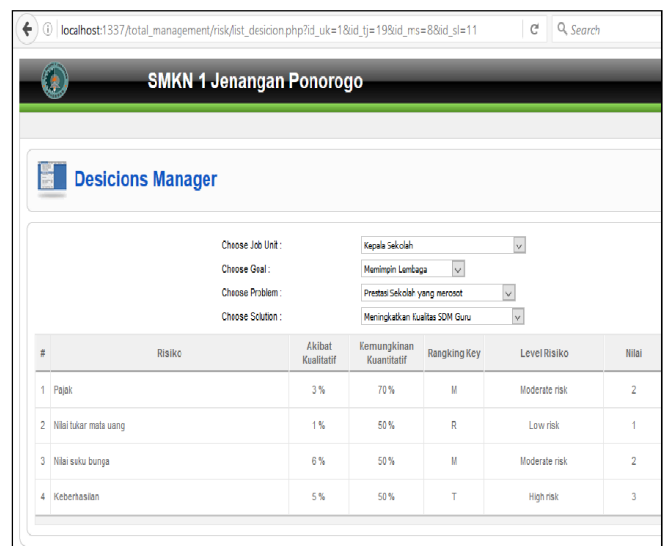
localhost:1337/total_management/risk/list_desicion.php?id_uk=1&id_tj=19&id_ms=8&id_sl=11

Search

SMKN 1 Jenangan Ponorogo

Desicions Manager

Choose Job Unit : Kepala Sekolah
Choose Goal : Memimpin Lembaga
Choose Problem : Prestasi Sekolah yang merosot
Choose Solution : Meningkatkan Kualitas SDM Guru

| # | Risiko | Akibat Kualitatif | Kemungkinan Kuantitatif | Rangking Key | Level Risiko | Nilai |
|---|---|---|---|---|---|---|
| 1 | Pajak | 3 % | 70 % | M | Moderate risk | 2 |
| 2 | Nilai tukar mata uang | 1 % | 50 % | R | Low risk | 1 |
| 3 | Nilai suku bunga | 6 % | 50 % | M | Moderate risk | 2 |
| 4 | Keberhasilan | 5 % | 50 % | T | High risk | 3 |